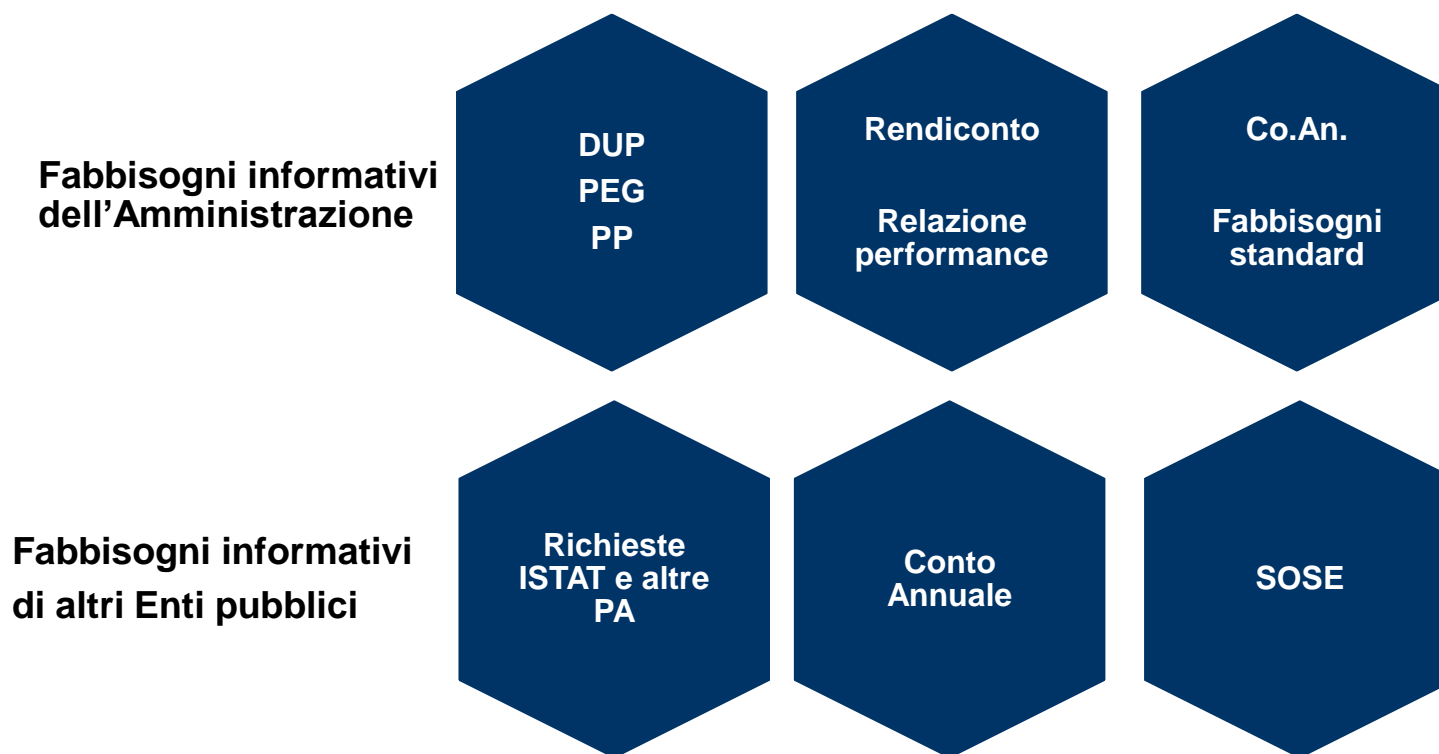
Fabbisogni informativi dell’Amministrazione

DUP
PEG
PP

Rendiconto

Relazione performance

Co.An.

Fabbisogni standard

Fabbisogni informativi di altri Enti pubblici

Richieste ISTAT e altre PA

Conto Annuale

SOSE